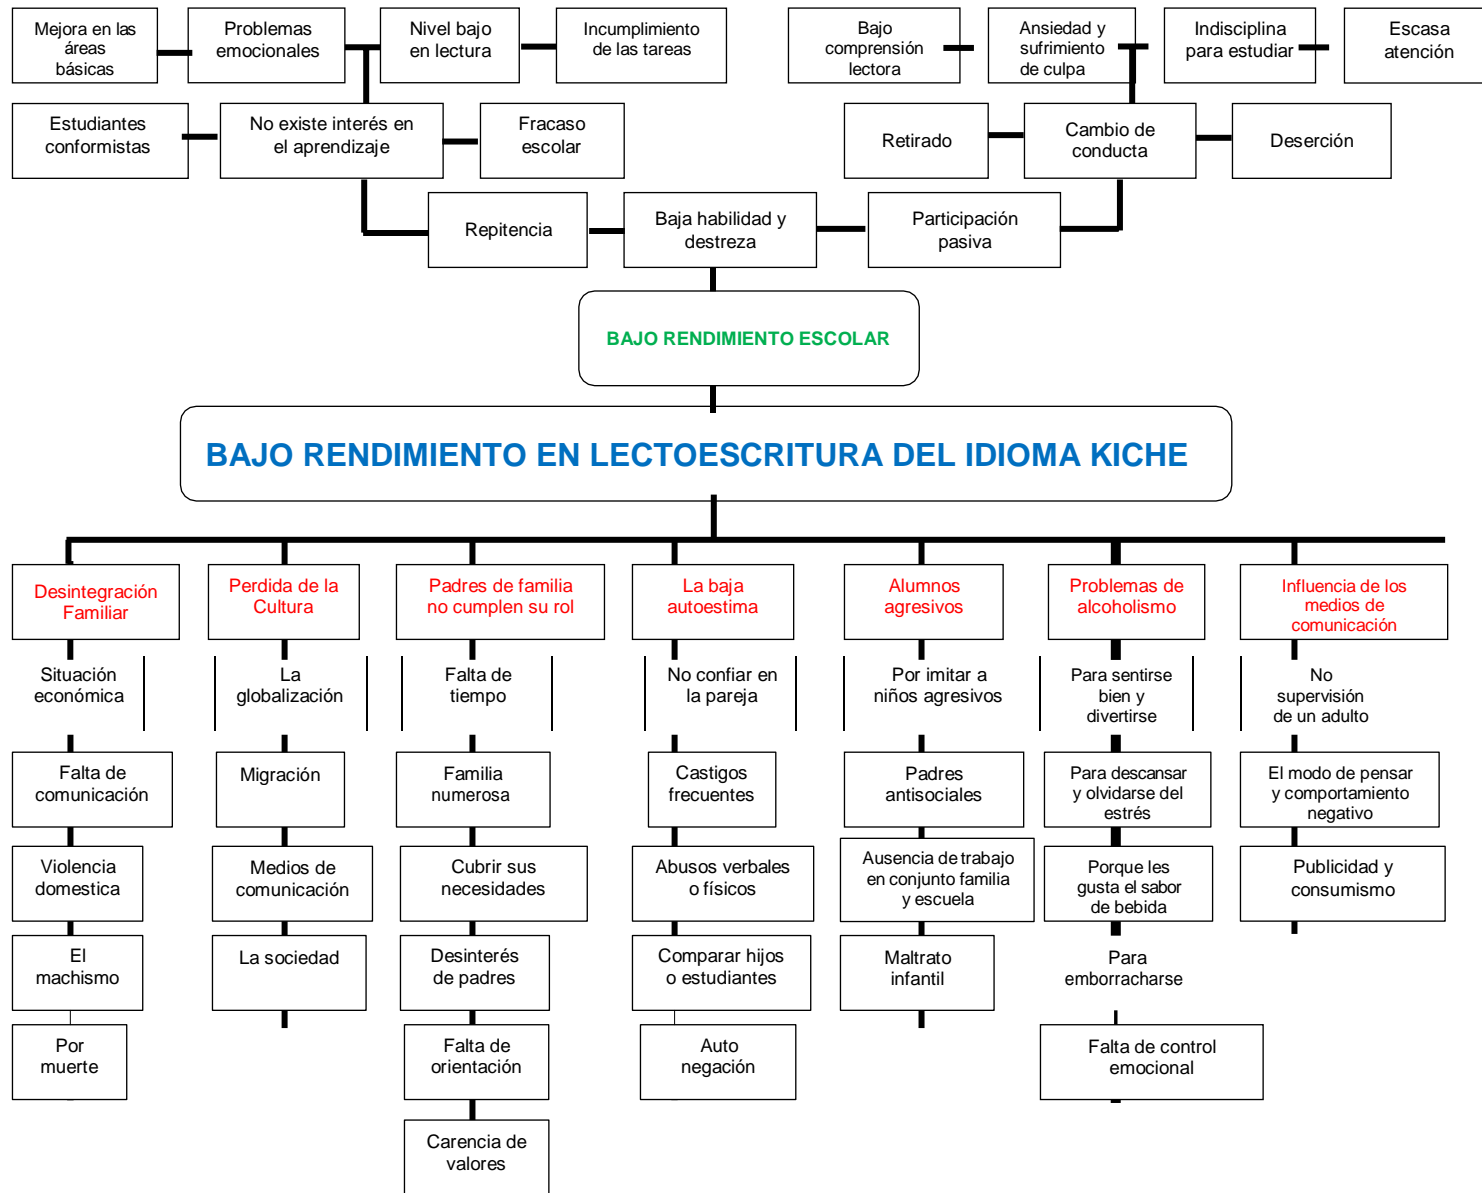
Mejora en las áreas básicas

Problemas emocionales

Nivel bajo en lectura

Incumplimiento de las tareas

Bajo comprensión lectora

Ansiedad y sufrimiento de culpa

Indisciplina para estudiar

Escasa atención

Estudiantes conformistas

No existe interés en el aprendizaje

Fracaso escolar

Retirado

Cambio de conducta

Deserción

Repitencia

Baja habilidad y destreza

Participación pasiva

BAJO RENDIMIENTO ESCOLAR

BAJO RENDIMIENTO EN LECTOESCRITURA DEL IDIOMA KICHE

Desintegración Familiar

Situación económica

Falta de comunicación

Violencia domestica

El machismo

Por muerte

Perdida de la Cultura

La globalización

Migración

Medios de comunicación

La sociedad

Padres de familia no cumplen su rol

Falta de tiempo

Familia numerosa

Cubrir sus necesidades

Desinterés de padres

Falta de orientación

Carencia de valores

La baja autoestima

No confiar en la pareja

Castigos frecuentes

Abusos verbales o físicos

Comparar hijos o estudiantes

Auto negación

Alumnos agresivos

Por imitar a niños agresivos

Padres antisociales

Ausencia de trabajo en conjunto familia y escuela

Maltrato infantil

Problemas de alcoholismo

Para sentirse bien y divertirse

Para descansar y olvidarse del estrés

Porque les gusta el sabor de bebida

Para emborracharse

Falta de control emocional

Influencia de los medios de comunicación

No supervisión de un adulto

El modo de pensar y comportamiento negativo

Publicidad y consumismo